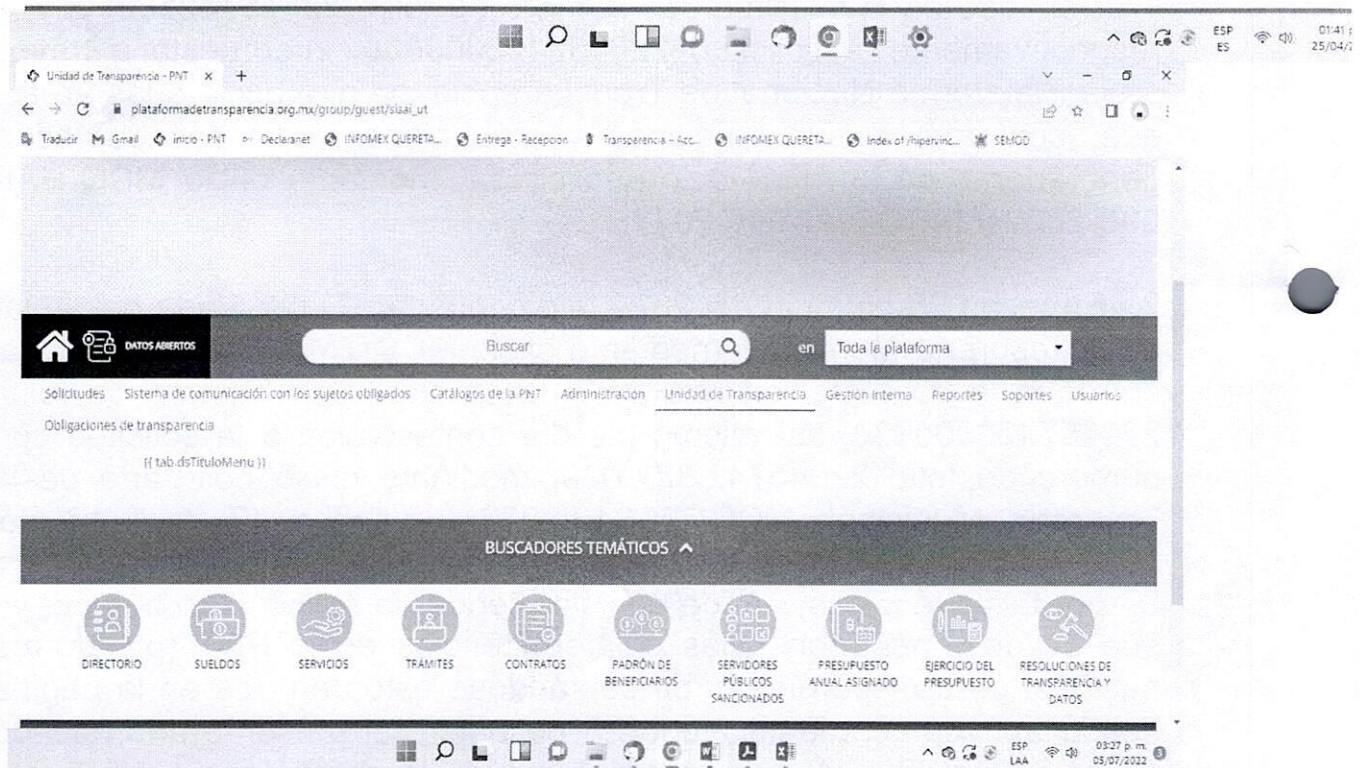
ESP ES 01:41 25/04/

Unidad de Transparencia - PNT ×  +

plataformadetransparencia.org.mx/group/guest/sisai_ut

Traducir  Gmail  inicio - PNT  Declaranet  INFOMEX QUERETA...  Entrega - Recepcion  Transparencia – Acc...  INFOMEX QUERETA...  Index of /hipervinc...  SEMOD

DATOS ABIERTOS

Buscar

en  Toda la plataforma

Solicitudes  Sistema de comunicación con los sujetos obligados  Catálogos de la PNT  Administración  Unidad de Transparencia  Gestión interna  Reportes  Soportes  Usuarios

Obligaciones de transparencia

{{ tab.dsTituloMenu }}

BUSCADORES TEMÁTICOS

DIRECTORIO  SUELDOS  SERVICIOS  TRÁMITES  CONTRATOS  PADRÓN DE BENEFICIARIOS  SERVIDORES PÚBLICOS SANCIONADOS  PRESUPUESTO ANUAL ASIGNADO  EJERCICIO DEL PRESUPUESTO  RESOLUCIONES DE TRANSPARENCIA Y DATOS

ESP LAA  03:27 p. m. 05/07/2022